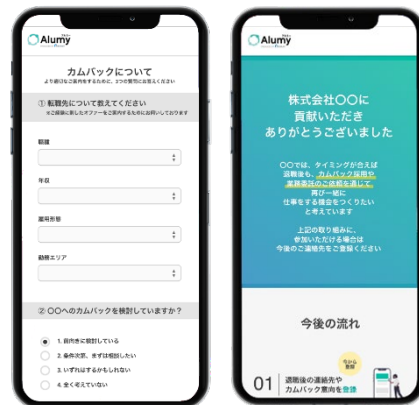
Alumy

カムバックについて

より適切なご案内をするために、2つの質問にお答えください

① 転職先について教えてください

職種

年収

雇用形態

勤務エリア

② 〇〇へのカムバックを検討していますか？

1. 前向きに検討している

2. 条件次第、まずは相談したい

3. いずれはするかもしれない

4. 全く考えていない

Alumy

株式会社〇〇に
貢献いただき
ありがとうございました

〇〇では、タイミングが合えば
退職後も、カムバック採用や
業務委託のご依頼を通じて
再び一緒に
仕事をする機会をつくりたい
と考えています

上記の取り組みに、
参加いただける場合は
今後のご連絡先をご登録ください

今後の流れ

今から
登録

01 退職後の連絡先や
カムバック意向を登録